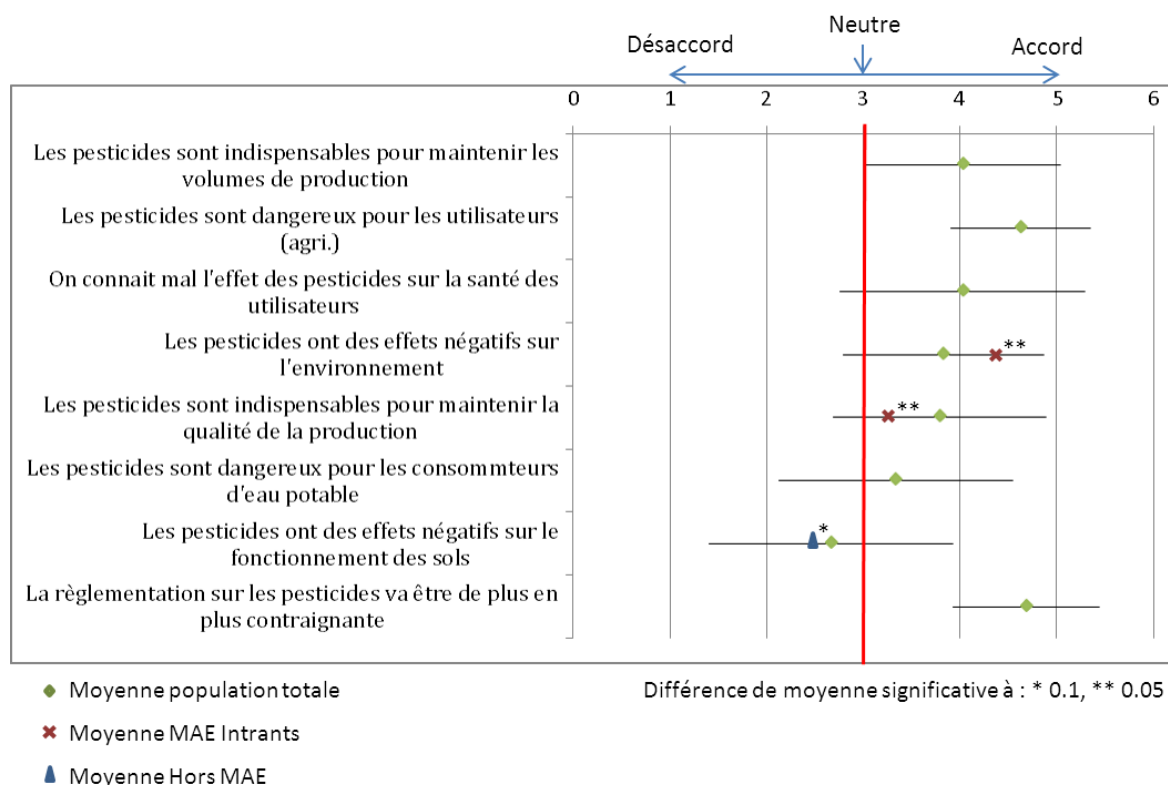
Neutre

Désaccord

Accord

0 1 2 3 4 5 6

Les pesticides sont indispensables pour maintenir les volumes de production

Les pesticides sont dangereux pour les utilisateurs (agri.)

On connait mal l'effet des pesticides sur la santé des utilisateurs

Les pesticides ont des effets négatifs sur l'environnement

**

Les pesticides sont indispensables pour maintenir la qualité de la production

**

Les pesticides sont dangereux pour les consommteurs d'eau potable

Les pesticides ont des effets négatifs sur le fonctionnement des sols

*

La règlementation sur les pesticides va être de plus en plus contraignante

Moyenne population totale

Moyenne MAE Intrants

Moyenne Hors MAE

Différence de moyenne significative à : * 0.1, ** 0.05